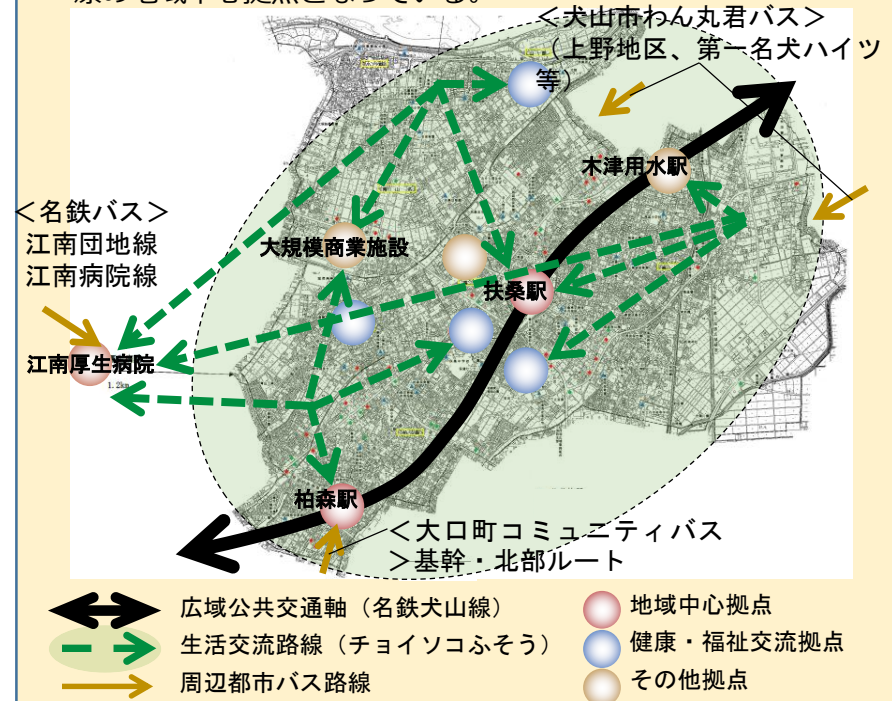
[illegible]

＜犬山市わん丸君バス＞
（上野地区、第一名犬ハイツ等）

木津用水駅

＜名鉄バス＞
江南団地線
江南病院線

大規模商業施設

扶桑駅

江南厚生病院

柏森駅

＜大口町コミュニティバス＞基幹・北部ルート

広域公共交通軸（名鉄犬山線）
生活交流路線（チョイソコふそう）
周辺都市バス路線

地域中心拠点
健康・福祉交流拠点
その他拠点